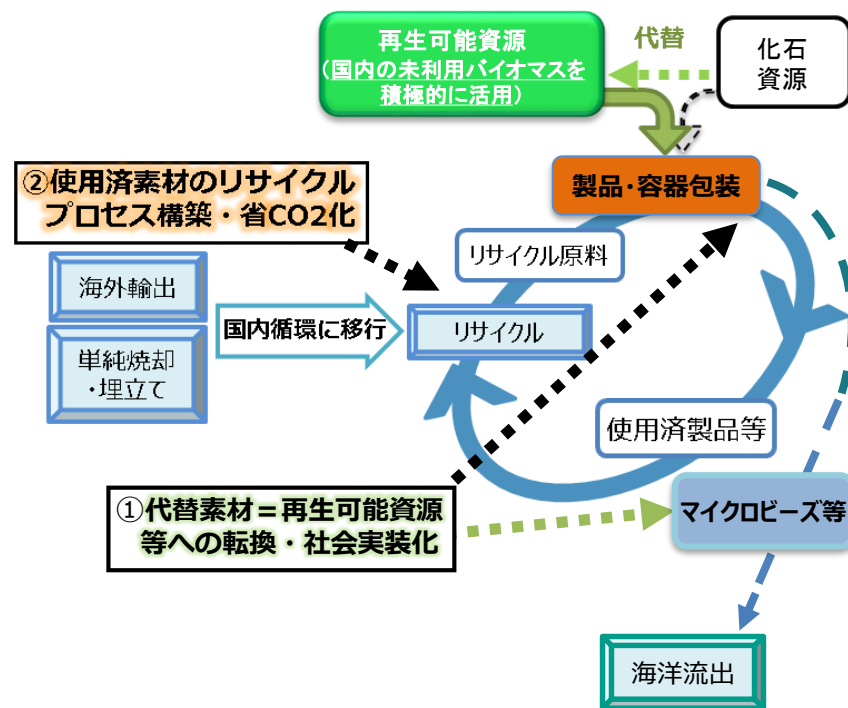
再生可能資源
（国内の未利用バイオマスを積極的に活用）

代替

化石
資源

製品・容器包装

②使用済素材のリサイクルプロセス構築・省CO2化

リサイクル原料

海外輸出

単純焼却
・埋立て

国内循環に移行

リサイクル

使用済製品等

①代替素材＝再生可能資源等への転換・社会実装化

マイクロビーズ等

海洋流出